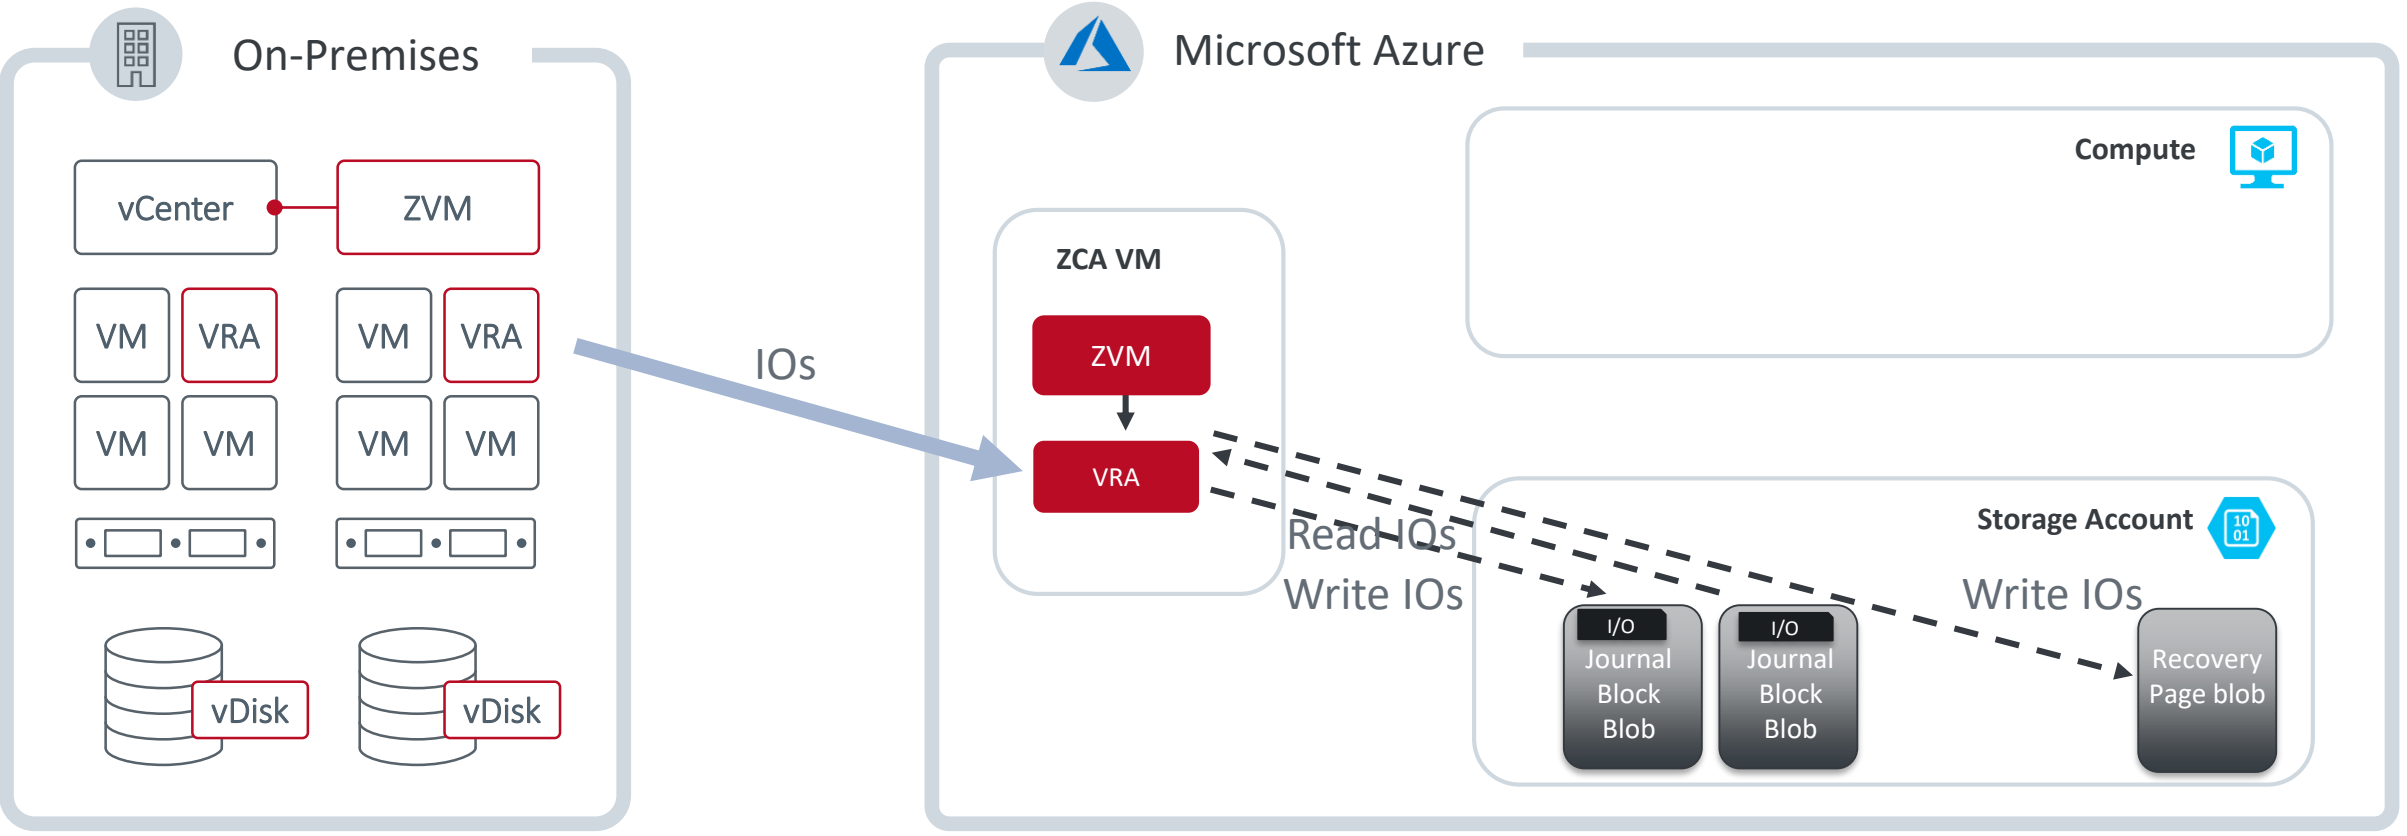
On-Premises

vCenter

ZVM

VM

VRA

VM

VRA

VM

VM

VM

VM

vDisk

vDisk

IOs

Microsoft Azure

Compute

ZCA VM

ZVM

VRA

Read IOs

Write IOs

Storage Account

Write IOs

I/O
Journal Block Blob

I/O
Journal Block Blob

Recovery Page blob